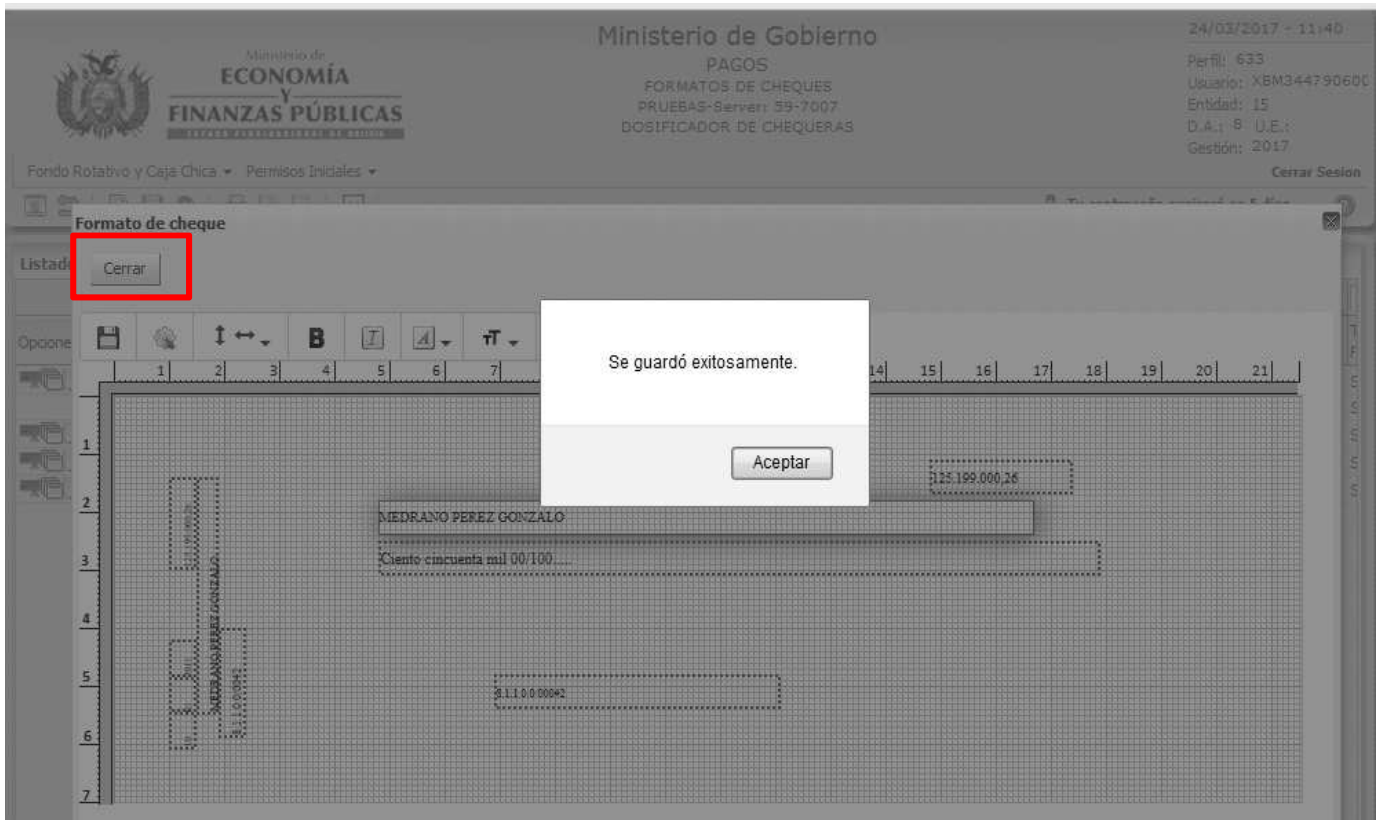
Ministerio de
ECONOMÍA
Y
FINANZAS PÚBLICAS

Ministerio de Gobierno
PAGOS
FORMATOS DE CHEQUES
PRUEBAS-Server: 59-7007
DOSIFICADOR DE CHEQUERAS

24/03/2017 - 11:40
Perfil: 633
Usuario: XBM344790600
Entidad: 15
D.A.: 8 U.E.:
Gestión: 2017
Cerrar Sesion

Fondo Rotativo y Caja Chica ▾ Permisos Iniciales ▾

Formato de cheque

Listad

Cerrar

Opcione

1 2 3 4 5 6 7 14 15 16 17 18 19 20 21

Se guardó exitosamente.

Aceptar

1
2
3
4
5
6
7

125.199.000,26

MEDRANO PEREZ GONZALO

Ciento cincuenta mil 00/100.....

MEDRANO PEREZ GONZALO

8.1.1.0.0.00042

8.1.1.0.0.00042